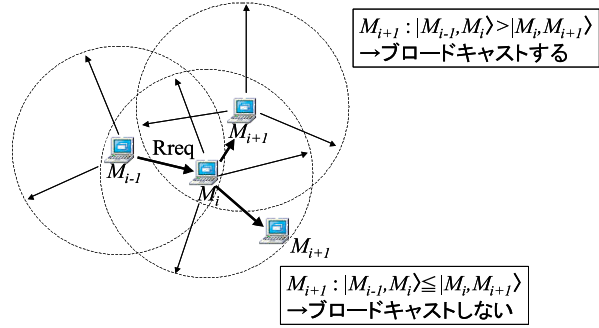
$M_{i+1}:|M_{i-1},M_i\rangle > |M_i,M_{i+1}\rangle$
→ブロードキャストする

Rreq

$M_{i+1}$

$M_{i-1}$

$M_i$

$M_{i+1}$

$M_{i+1}:|M_{i-1},M_i\rangle \leqq |M_i,M_{i+1}\rangle$
→ブロードキャストしない